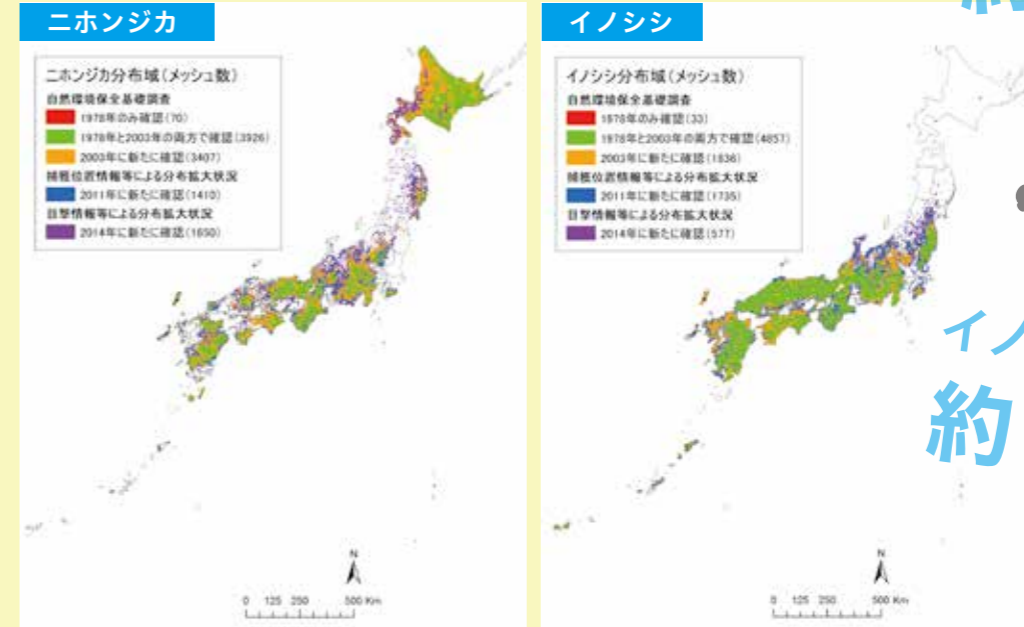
ニホンジカ

ニホンジカ分布域（メッシュ数）
自然環境保全基礎調査
1978年のみ確認（70）
1978年と2003年の両方で確認（3926）
2003年に新たに確認（3407）
捕獲位置情報等による分布拡大状況
2011年に新たに確認（1410）
目撃情報等による分布拡大状況
2014年に新たに確認（1650）

N
0 125 250 500 Km

イノシシ

イノシシ分布域（メッシュ数）
自然環境保全基礎調査
1978年のみ確認（33）
1978年と2003年の両方で確認（4857）
2003年に新たに確認（1836）
捕獲位置情報等による分布拡大状況
2011年に新たに確認（1735）
目撃情報等による分布拡大状況
2014年に新たに確認（577）

N
0 125 250 500 Km

イノ
約